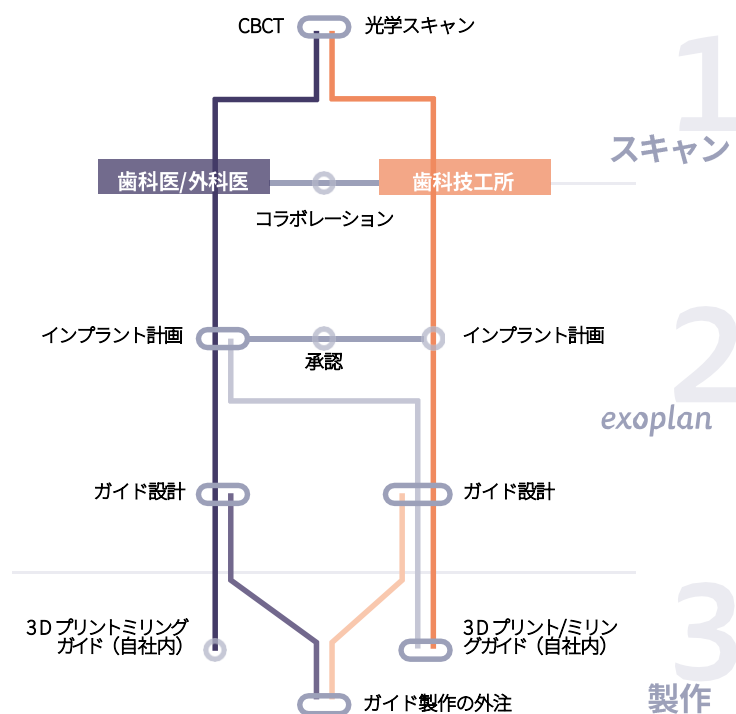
CBCT 光学スキャン

1 スキャン

歯科医/外科医 歯科技工所

コラボレーション

インプラント計画 インプラント計画

承認

2 exoplan

ガイド設計 ガイド設計

3Dプリントミリング ガイド（自社内）

3Dプリント/ミリン グガイド（自社内）

3 製作

ガイド製作の外注